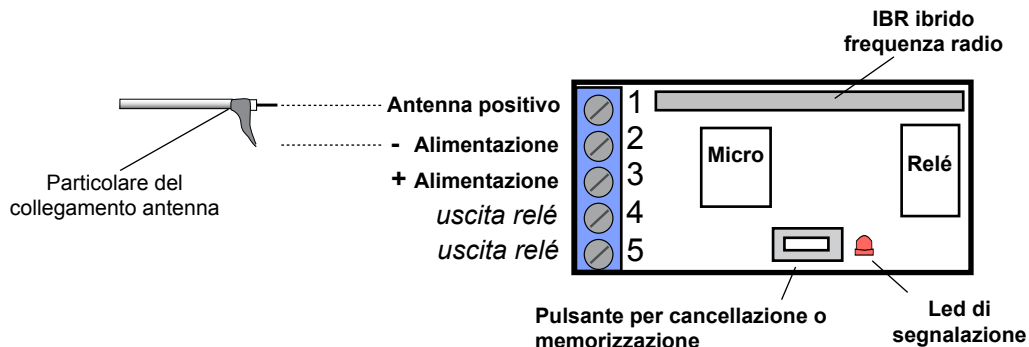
IBR ibrido frequenza radio

Particolare del collegamento antenna

Antenna positivo
- Alimentazione
+ Alimentazione
uscita relé
uscita relé

1
2
3
4
5

Micro

Relé

Pulsante per cancellazione o memorizzazione

Led di segnalazione